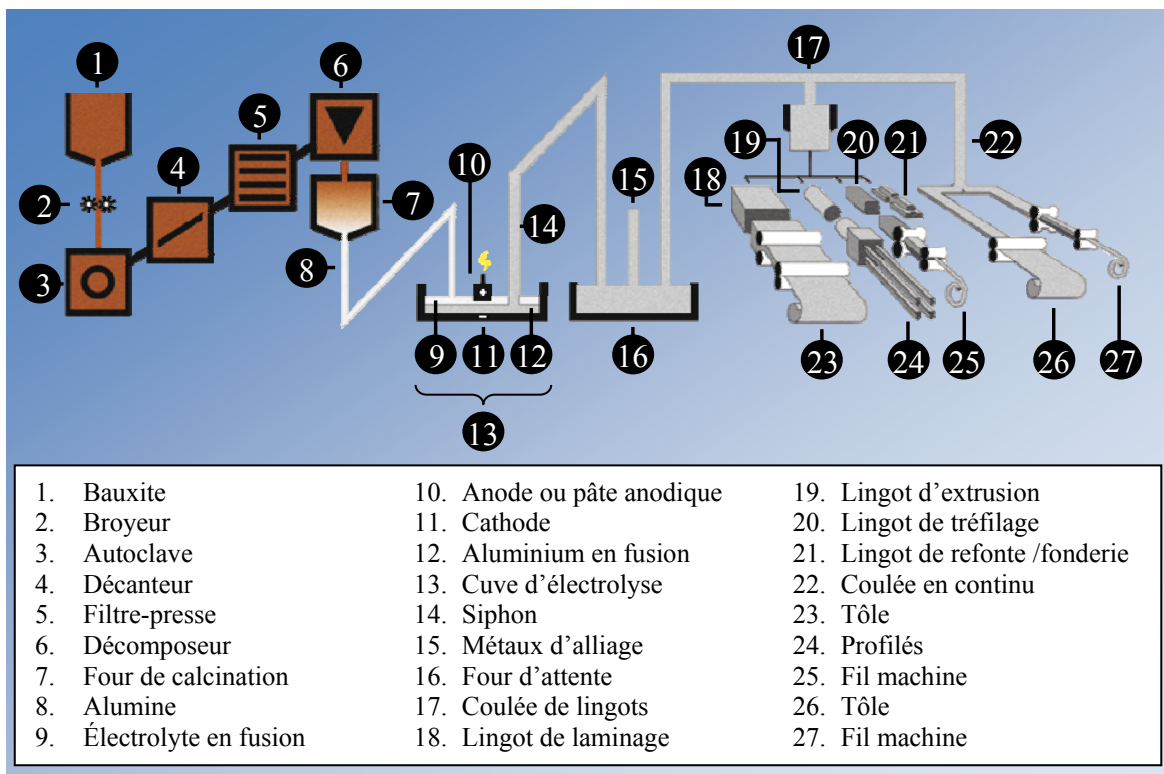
1
2
3
4
5
6
7
8
10
+
–
9
11
12
13
14
15
16
17
18
19
20
21
22
23
24
25
26
27

1. Bauxite
2. Broyeur
3. Autoclave
4. Décanteur
5. Filtre-presse
6. Décomposeur
7. Four de calcination
8. Alumine
9. Électrolyte en fusion

10. Anode ou pâte anodique
11. Cathode
12. Aluminium en fusion
13. Cuve d'électrolyse
14. Siphon
15. Métaux d'alliage
16. Four d'attente
17. Coulée de lingots
18. Lingot de laminage

19. Lingot d'extrusion
20. Lingot de tréfilage
21. Lingot de refonte /fonderie
22. Coulée en continu
23. Tôle
24. Profilés
25. Fil machine
26. Tôle
27. Fil machine